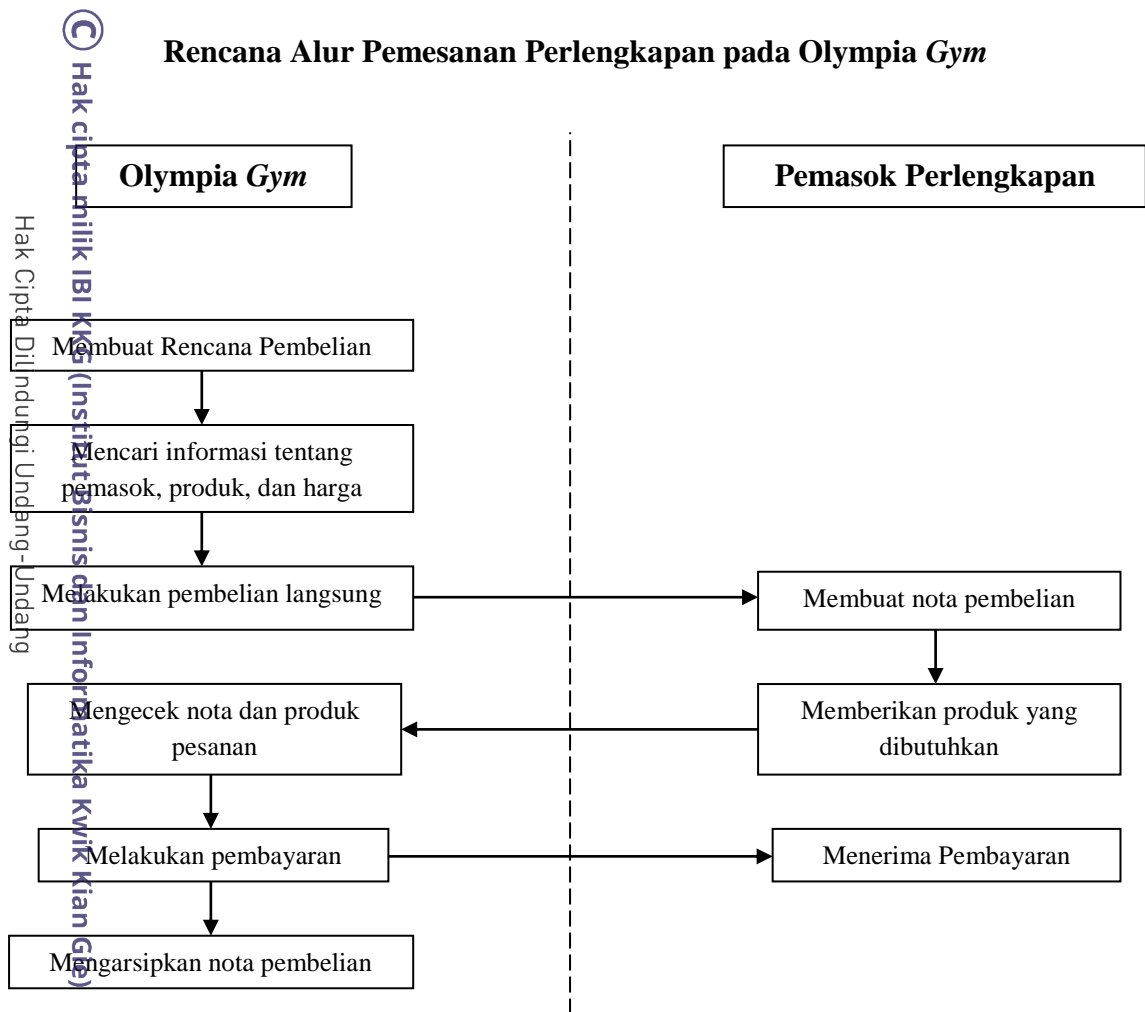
Rencana Alur Pemesanan Perlengkapan pada Olympia *Gym*

Olympia *Gym*

Pemasok Perlengkapan

Membuat Rencana Pembelian

Mencari informasi tentang pemasok, produk, dan harga

Melakukan pembelian langsung

Membuat nota pembelian

Mengecek nota dan produk pesanan

Memberikan produk yang dibutuhkan

Melakukan pembayaran

Menerima Pembayaran

Mengarsipkan nota pembelian

© Hak cipta milik IBI KKG (Institut Bisnis dan Informatika Kwik Kian Gie)

Hak Cipta Dilindungi Undang-Undang